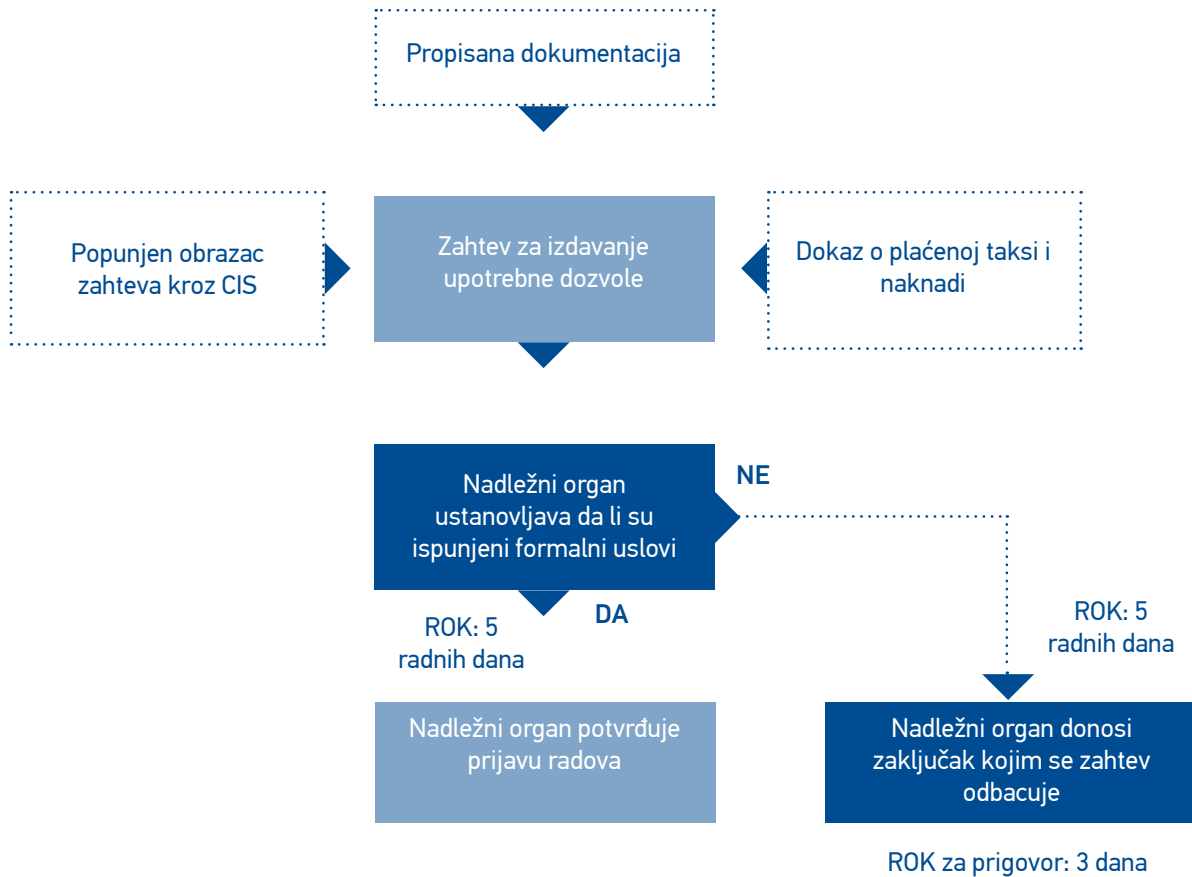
Propisana dokumentacija

Popunjen obrazac zahteva kroz CIS

Zahtev za izdavanje upotrebne dozvole

Dokaz o plaćenoj taksi i naknadi

Nadležni organ ustanovljava da li su ispunjeni formalni uslovi

NE

DA

ROK: 5 radnih dana

ROK: 5 radnih dana

Nadležni organ potvrđuje prijavu radova

Nadležni organ donosi zaključak kojim se zahtev odbacuje

ROK za prigovor: 3 dana